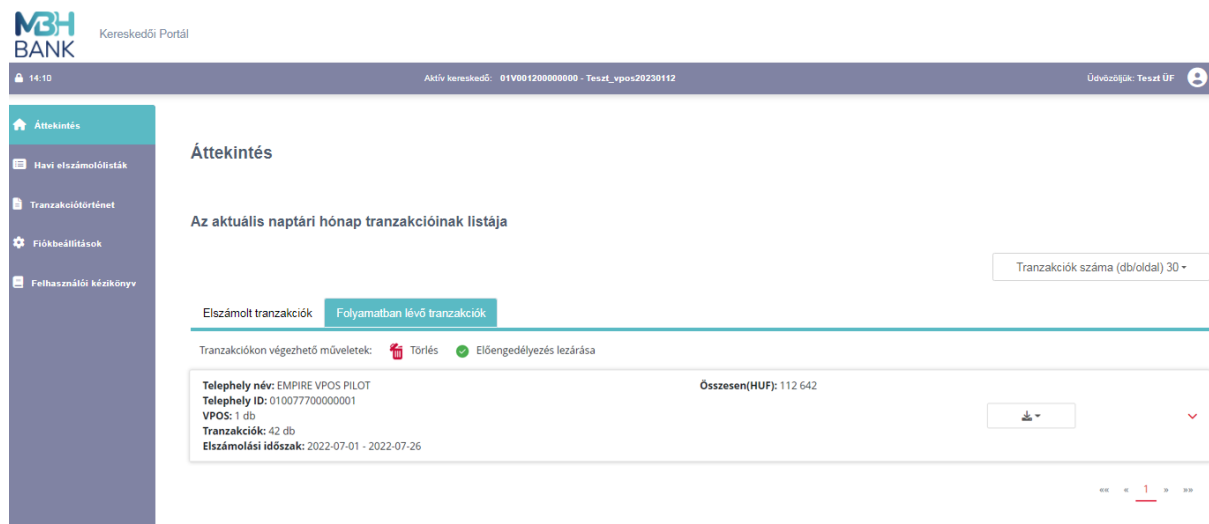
MBH BANK Kereskedői Portál

14:10

Aktív kereskedő: 01V001200000000 - Teszt_vpos20230112

Üdvözöljük: Teszt ÜF

Áttekintés

Havi elszámolólisták

Tranzakciótörténet

Fiókbeállítások

Felhasználói kézikönyv

Áttekintés

Az aktuális naptári hónap tranzakcióinak listája

Tranzakciók száma (db/oldal) 30

Elszámolt tranzakciók

Folyamatban lévő tranzakciók

Tranzakciókon végezhető műveletek: Törlés Előengedélyezés lezárása

Telephely név: EMPIRE VPOS PILOT
Telephely ID: 010077700000001
VPOS: 1 db
Tranzakciók: 42 db
Elszámolási időszak: 2022-07-01 - 2022-07-26

Összesen(HUF): 112 642

«« « 1 » »»